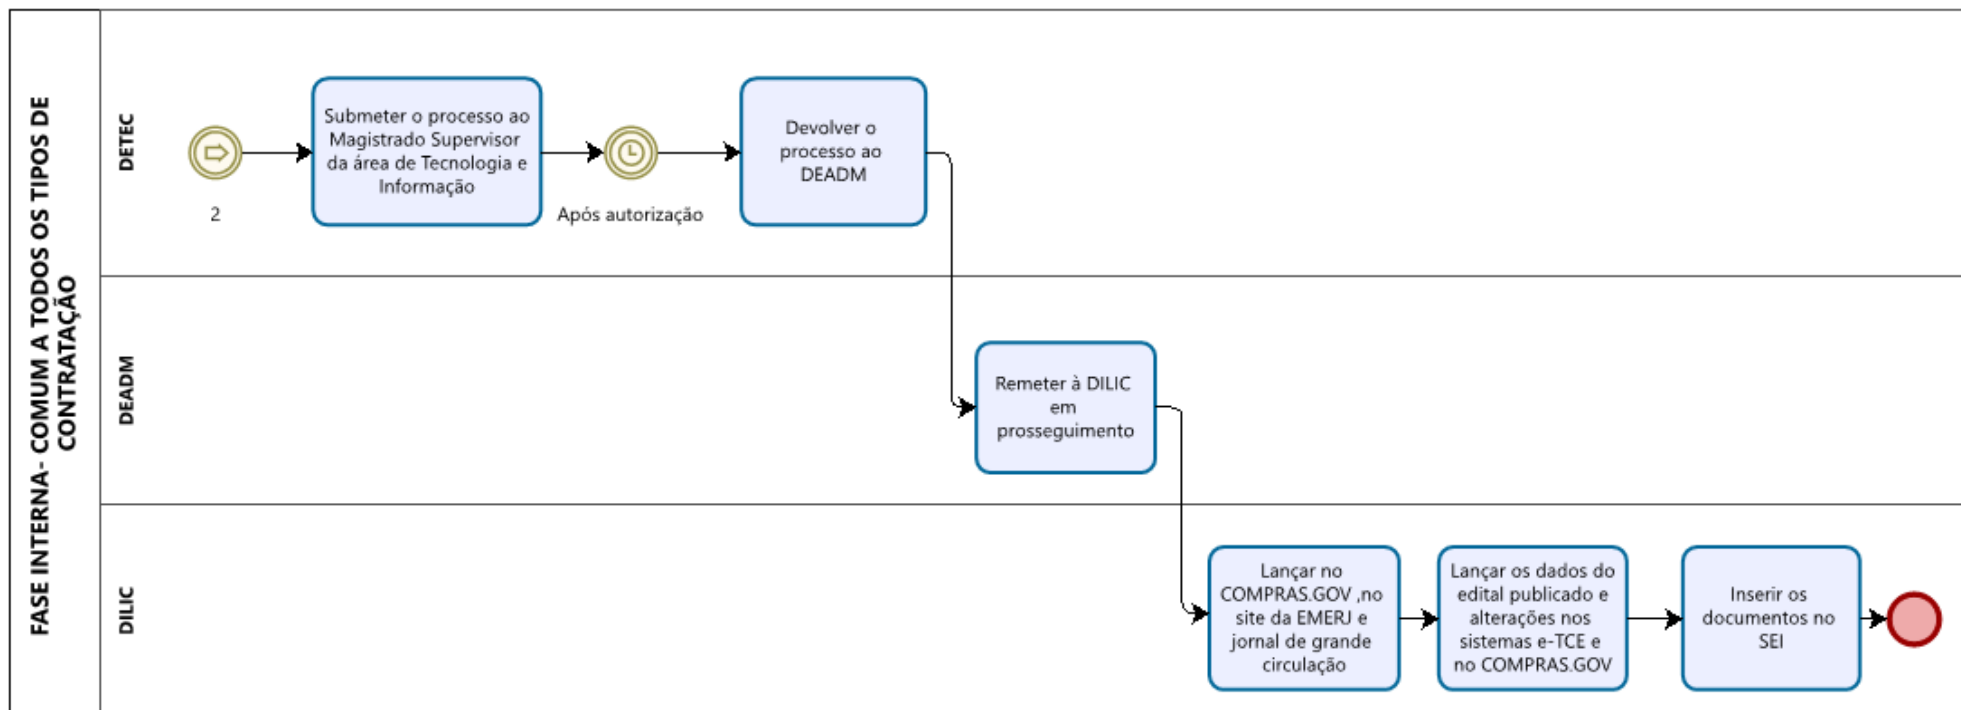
FASE INTERNA- COMUM A TODOS OS TIPOS DE CONTRATAÇÃO

DETEC

2

Submeter o processo ao Magistrado Supervisor da área de Tecnologia e Informação

Após autorização

Devolver o processo ao DEADM

DEADM

Remeter à DILIC em prosseguimento

DILIC

Lançar no COMPRAS.GOV ,no site da EMERJ e jornal de grande circulação

Lançar os dados do edital publicado e alterações nos sistemas e-TCE e no COMPRAS.GOV

Inserir os documentos no SEI